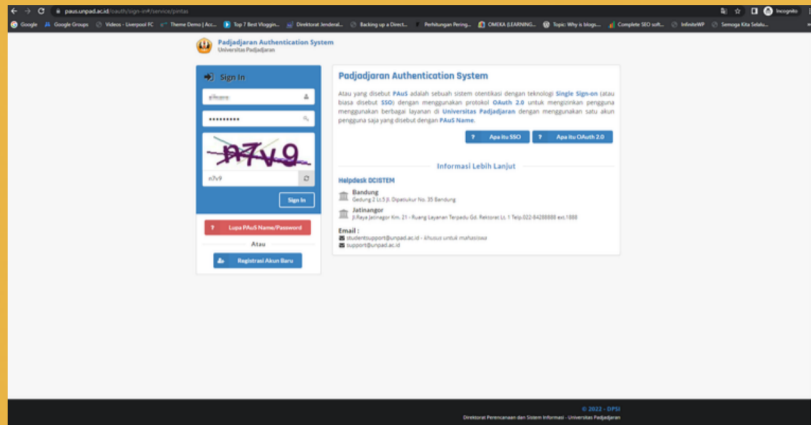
paus.unpad.ac.id/oauth/login-sh/service/pmdp

Google | Google Groups | Videos - Liverpool FC | Theme Demo | Ac... | Top 7 Best Vloggin... | Direktorat Jenderal... | Backing up a Direct... | Perhitungan Perng... | OMDKA (LEARNING... | Topic: Why is blogs... | Complete SEO soft... | InfiniteWP | Semoga Kita Selalu...

Incognito

Padjadjaran Authentication System
Universitas Padjadjaran

Sign In

alfrizero

••••••••••

n7v9

n7v9

Sign In

Lupa PAuS Name/Password

Atau

Registrasi Akun Baru

Padjadjaran Authentication System

Atau yang disebut PAuS adalah sebuah sistem otentikasi dengan teknologi Single Sign-on (atau biasa disebut SSO) dengan menggunakan protokol OAuth 2.0 untuk mengizinkan pengguna menggunakan berbagai layanan di Universitas Padjadjaran dengan menggunakan satu akun pengguna saja yang disebut dengan PAuS Name.

Apa itu SSO | Apa itu OAuth 2.0

Informasi Lebih Lanjut

Helpdesk DCISTEM

Bandung
Gedung 2 Lt.3 Jl. Dipatiukur No. 35 Bandung

Jatinangor
Jl Raya Jatinagor Km. 21 - Ruang Layanan Terpadu Gd. Rektorat Lt. 1 Telp.022-84288888 ext.1888

Email :
studentsupport@unpad.ac.id - khusus untuk mahasiswa
support@unpad.ac.id

© 2022 - DPSI
Direktorat Perencanaan dan Sistem Informasi - Universitas Padjadjaran